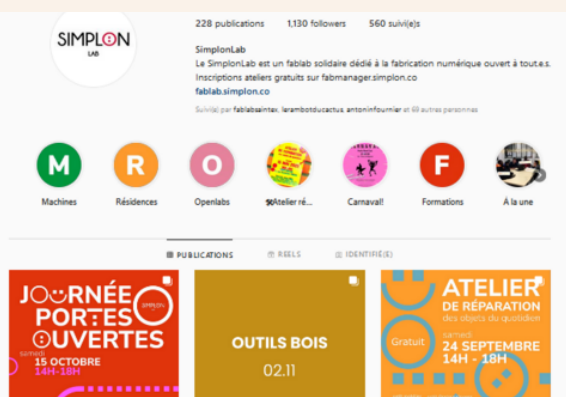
SIMPLON LAB

228 publications 1,130 followers 560 suivi(e)s

SimplonLab
Le SimplonLab est un fablab solidaire dédié à la fabrication numérique ouvert à tout.e.s.
Inscriptions ateliers gratuits sur fabmanager.simplon.co
fablab.simplon.co

Suivi(e) par fablabsaintex, larambotducactus, antoninfournier et 69 autres personnes

M
Machines

R
Résidences

O
Openlabs

Atelier ré...

Carnaval!

F
Formations

À la une

PUBLICATIONS REELS IDENTIFIÉ(E)

JOURNÉE PORTES OUVERTES
SIMPLON LAB
samedi
15 OCTOBRE
14H-18H

OUTILS BOIS
02.11

ATELIER
DE RÉPARATION
des objets du quotidien
Gratuit
samedi
24 SEPTEMBRE
14H - 18H